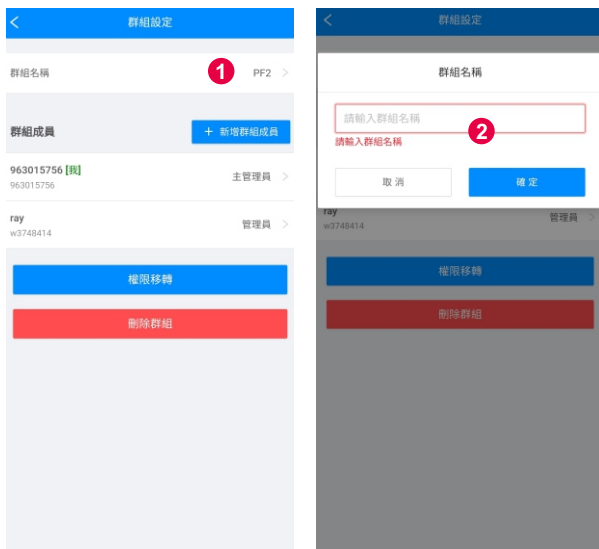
群組設定

群組名稱 1 PF2

群組成員 + 新增群組成員

963015756 [我]
963015756
主管理員

ray
w3748414
管理員

權限移轉

刪除群組

群組設定

群組名稱

請輸入群組名稱 2
請輸入群組名稱

取消 確定

ray
w3748414
管理員

權限移轉

刪除群組